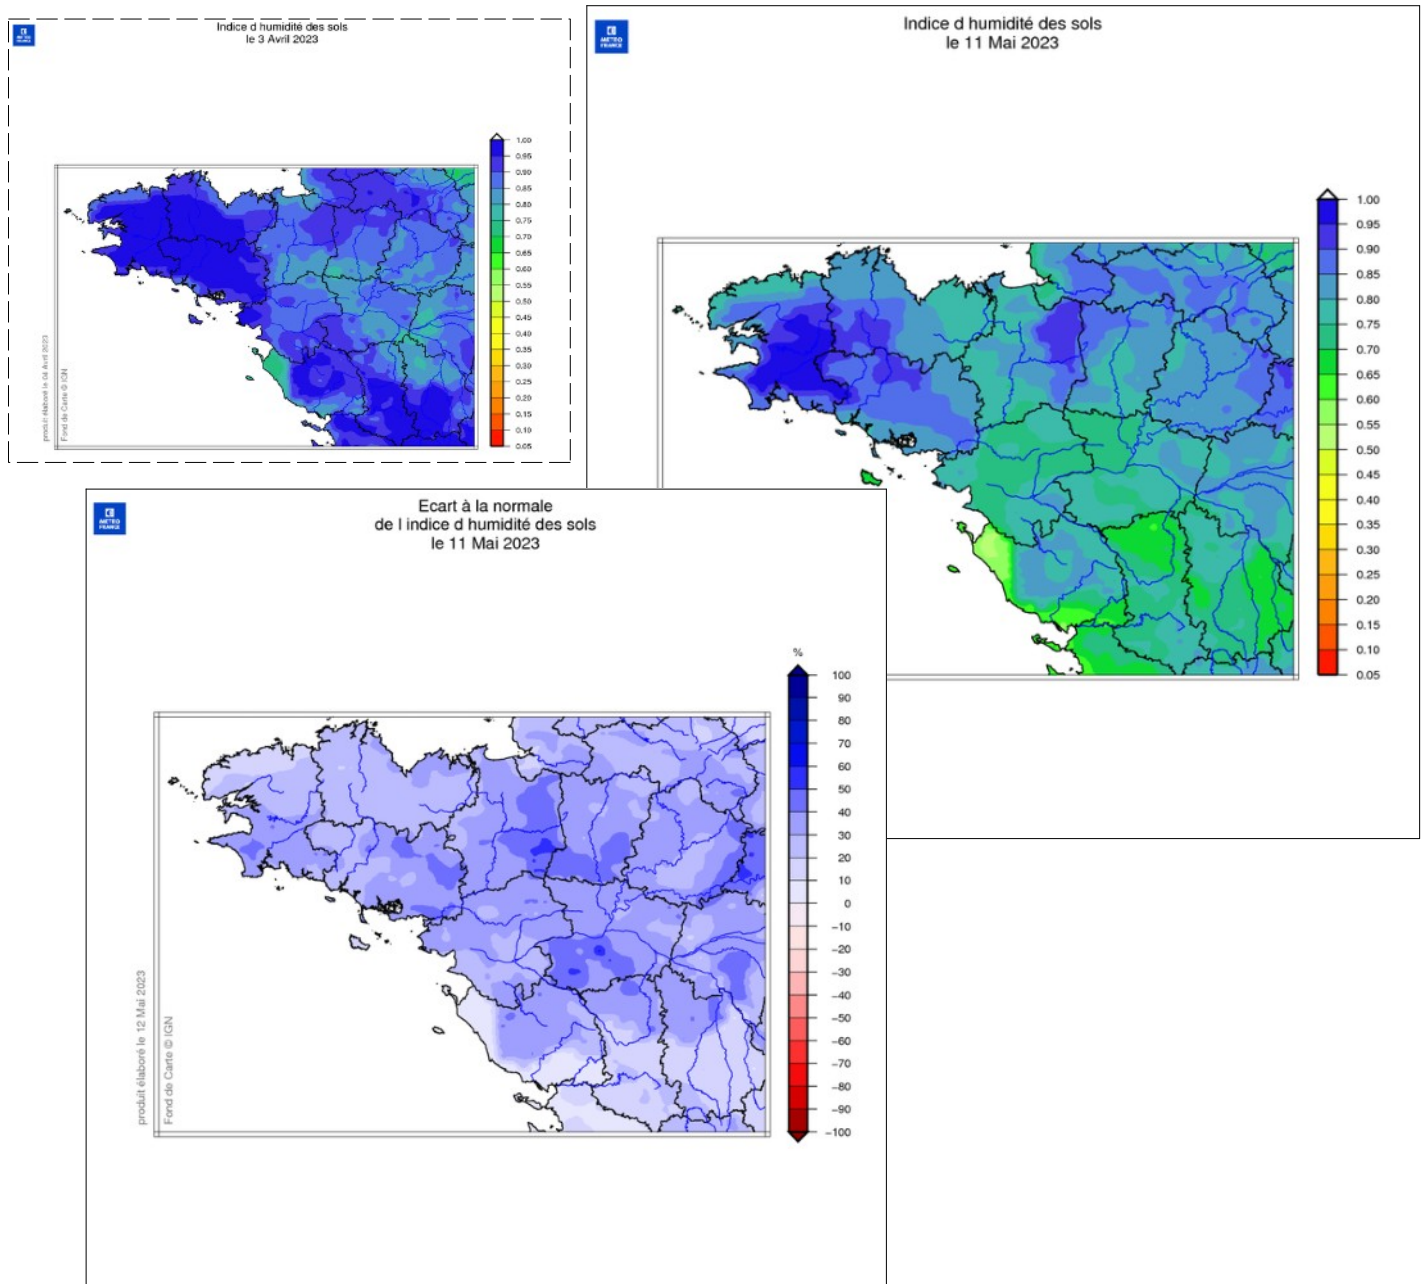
METEO FRANCE

Indice d humidité des sols
le 3 Avril 2023

1.00
0.95
0.90
0.85
0.80
0.75
0.70
0.65
0.60
0.55
0.50
0.45
0.40
0.35
0.30
0.25
0.20
0.15
0.10
0.05

produit élaboré le 04 Avril 2023
Fond de Carte © IGN

METEO FRANCE

Indice d humidité des sols
le 11 Mai 2023

1.00
0.95
0.90
0.85
0.80
0.75
0.70
0.65
0.60
0.55
0.50
0.45
0.40
0.35
0.30
0.25
0.20
0.15
0.10
0.05

METEO FRANCE

Ecart à la normale
de l indice d humidité des sols
le 11 Mai 2023

%
100
90
80
70
60
50
40
30
20
10
0
−10
−20
−30
−40
−50
−60
−70
−80
−90
−100

produit élaboré le 12 Mai 2023
Fond de Carte © IGN